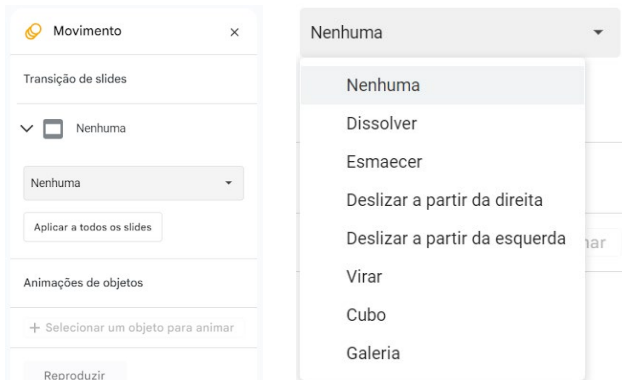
Movimento ×

Transição de slides

Nenhuma

Nenhuma

Aplicar a todos os slides

Animações de objetos

+ Selecionar um objeto para animar

Reproduzir

Nenhuma

Nenhuma
Dissolver
Esmaecer
Deslizar a partir da direita
Deslizar a partir da esquerda
Virar
Cubo
Galeria

nar